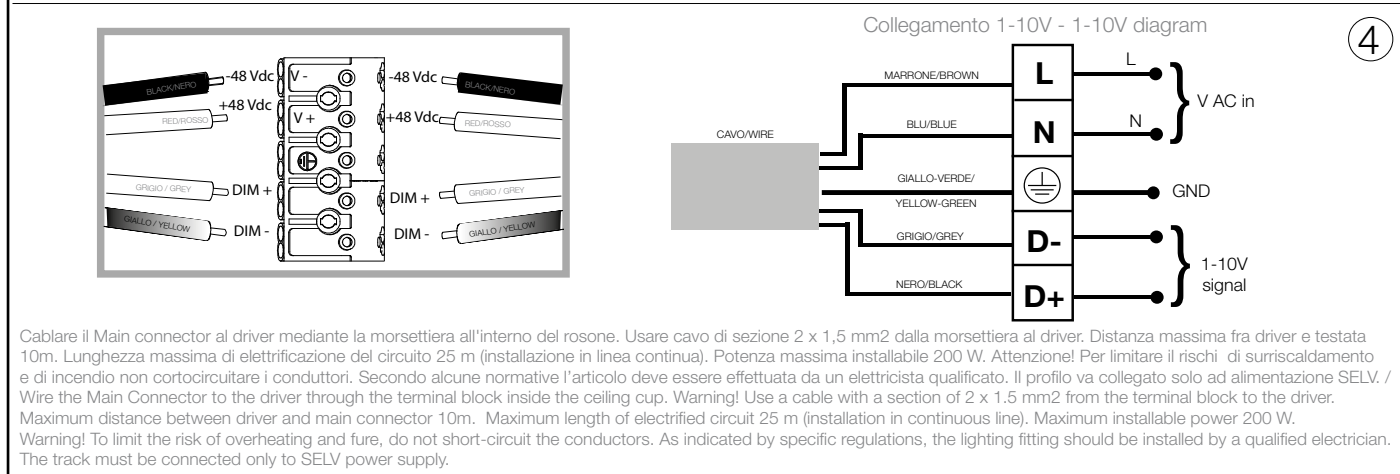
Collegamento 1-10V - 1-10V diagram

4

BLACK/NERO -48 Vdc V - -48 Vdc BLACK/NERO
+48 Vdc V + +48 Vdc
RED/ROSSO RED/ROSSO
GRIGIO / GREY DIM + DIM + GRIGIO / GREY
GIALLO / YELLOW DIM - DIM - GIALLO / YELLOW

CAVO/WIRE
MARRONE/BROWN
L
L
BLU/BLUE
N
N
V AC in
GIALLO-VERDE/
YELLOW-GREEN
GND
GRIGIO/GREY
D-
NERO/BLACK
D+
1-10V
signal

Cablare il Main connector al driver mediante la morsettiera all'interno del rosone. Usare cavo di sezione 2 x 1,5 mm2 dalla morsettiera al driver. Distanza massima fra driver e testata 10m. Lunghezza massima di elettrificazione del circuito 25 m (installazione in linea continua). Potenza massima installabile 200 W. Attenzione! Per limitare il rischi di surriscaldamento e di incendio non cortocircuitare i conduttori. Secondo alcune normative l'articolo deve essere effettuata da un elettricista qualificato. Il profilo va collegato solo ad alimentazione SELV. / Wire the Main Connector to the driver through the terminal block inside the ceiling cup. Warning! Use a cable with a section of 2 x 1.5 mm2 from the terminal block to the driver. Maximum distance between driver and main connector 10m. Maximum length of electrified circuit 25 m (installation in continuous line). Maximum installable power 200 W. Warning! To limit the risk of overheating and fure, do not short-circuit the conductors. As indicated by specific regulations, the lighting fitting should be installed by a qualified electrician. The track must be connected only to SELV power supply.